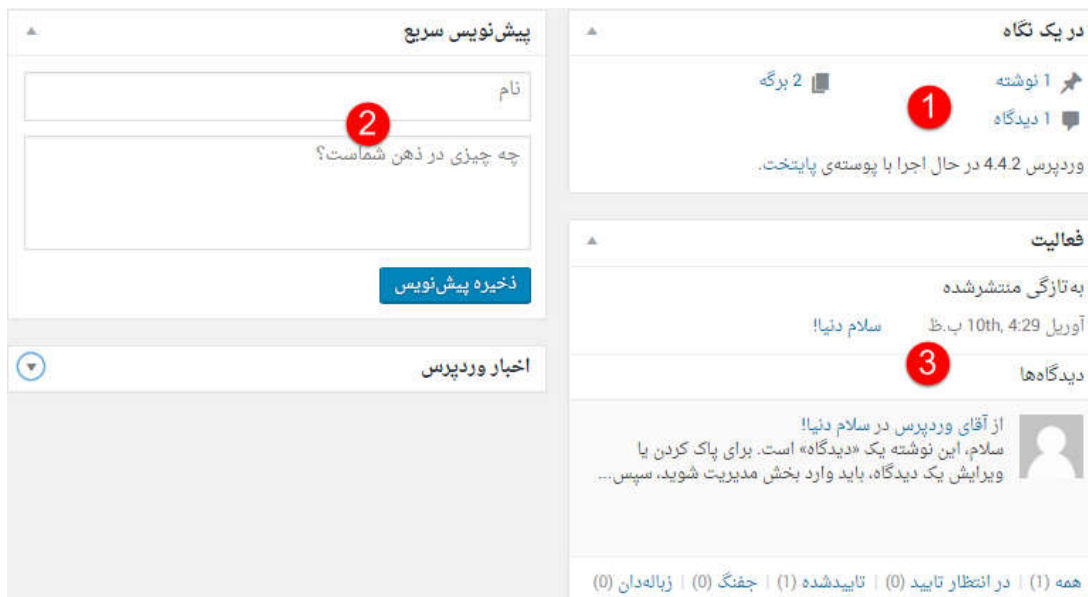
در یک نگاه

1 نوشته
2 برگه
1 دیدگاه

1

وردپرس 4.4.2 در حال اجرا با پوسته‌ی پایتخت.

فعالیت

به‌تازگی منتشرشده

آوریل 10th, 4:29 ب.ظ
سلام دنیا!

3

دیدگاه‌ها

از آقای وردپرس در سلام دنیا!
سلام، این نوشته یک «دیدگاه» است. برای پاک کردن یا ویرایش یک دیدگاه، باید وارد بخش مدیریت شوید، سپس...

همه (1) | در انتظار تایید (0) | تاییدشده (1) | جفنگ (0) | زباله‌دان (0)

پیش‌نویس سریع

نام

2

چه چیزی در ذهن شماست؟

ذخیره پیش‌نویس

اخبار وردپرس